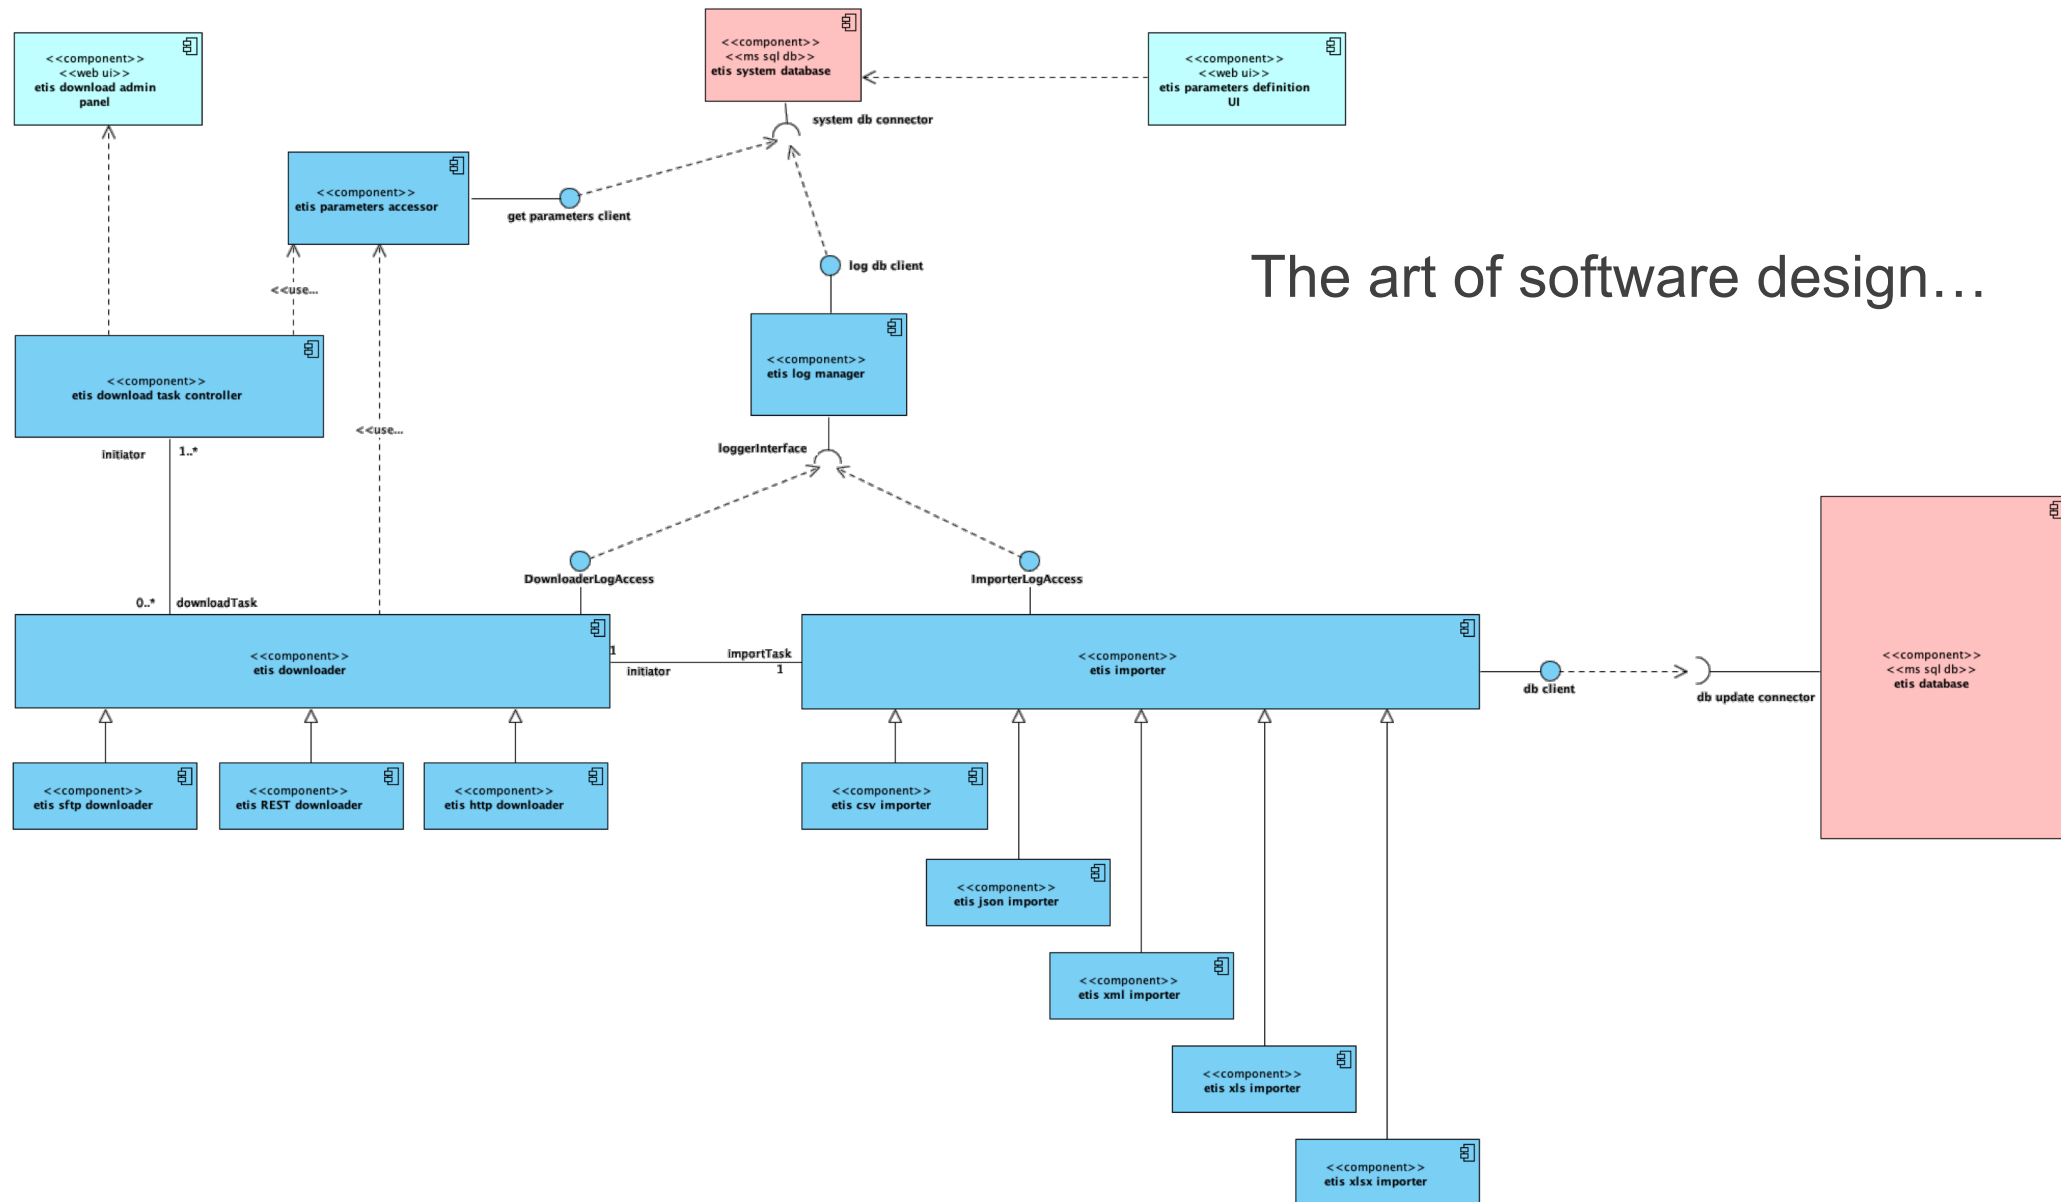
<<component>>
<<web ui>>
etis download admin panel

<<component>>
<<ms sql db>>
etis system database

<<component>>
<<web ui>>
etis parameters definition UI

system db connector

<<component>>
etis parameters accessor

get parameters client

log db client

The art of software design…

<<use...

<<component>>
etis download task controller

<<component>>
etis log manager

<<use...

initiator

1..*

loggerInterface

DownloaderLogAccess

ImporterLogAccess

0..*

downloadTask

<<component>>
etis downloader

1

initiator

importTask

1

<<component>>
etis importer

db client

db update connector

<<component>>
<<ms sql db>>
etis database

<<component>>
etis sftp downloader

<<component>>
etis REST downloader

<<component>>
etis http downloader

<<component>>
etis csv importer

<<component>>
etis json importer

<<component>>
etis xml importer

<<component>>
etis xls importer

<<component>>
etis xlsx importer